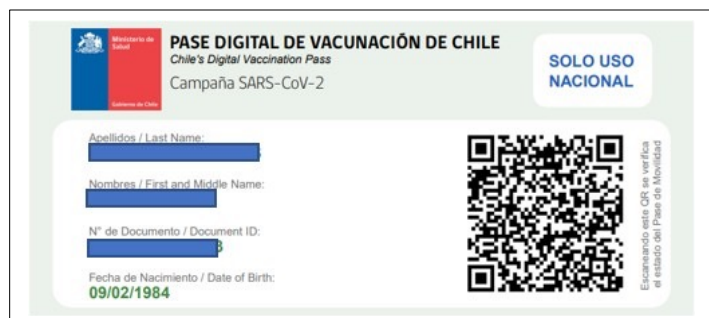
Ministerio de Salud

Gobierno de Chile

PASE DIGITAL DE VACUNACIÓN DE CHILE
Chile's Digital Vaccination Pass
Campaña SARS-CoV-2

SOLO USO NACIONAL

Apellidos / Last Name:
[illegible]

Nombres / First and Middle Name:
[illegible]

N° de Documento / Document ID:
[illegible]

Fecha de Nacimiento / Date of Birth:
09/02/1984

Escaneando este QR se verifica el estado del Pase de Movilidad